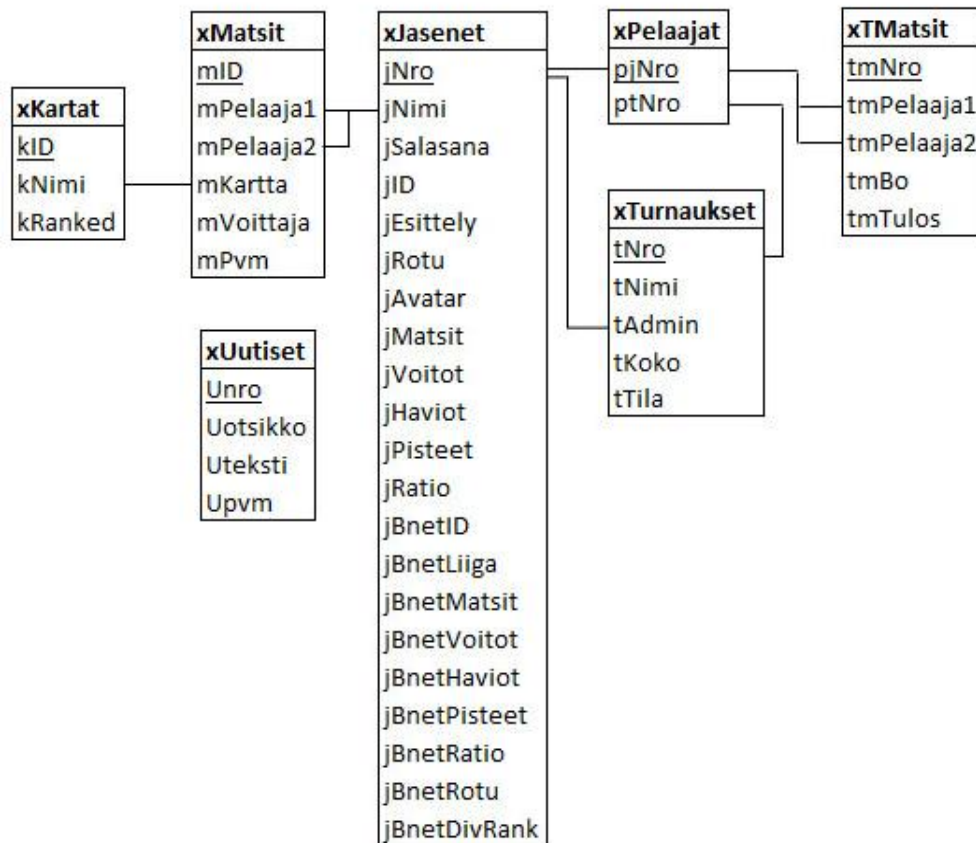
xKartat
kID
kNimi
kRanked

xMatsit
mID
mPelaaja1
mPelaaja2
mKartta
mVoittaja
mPvm

xUutiset
Unro
Uotsikko
Uteksti
Upvm

xJasenet
jNro
jNimi
jSalasana
jID
jEsittely
jRotu
jAvatar
jMatsit
jVoitot
jHaviot
jPisteet
jRatio
jBnetID
jBnetLiiga
jBnetMatsit
jBnetVoitot
jBnetHaviot
jBnetPisteet
jBnetRatio
jBnetRotu
jBnetDivRank

xPelaajat
pjNro
ptNro

xTurnaukset
tNro
tNimi
tAdmin
tKoko
tTila

xTMatsit
tmNro
tmPelaaja1
tmPelaaja2
tmBo
tmTulos